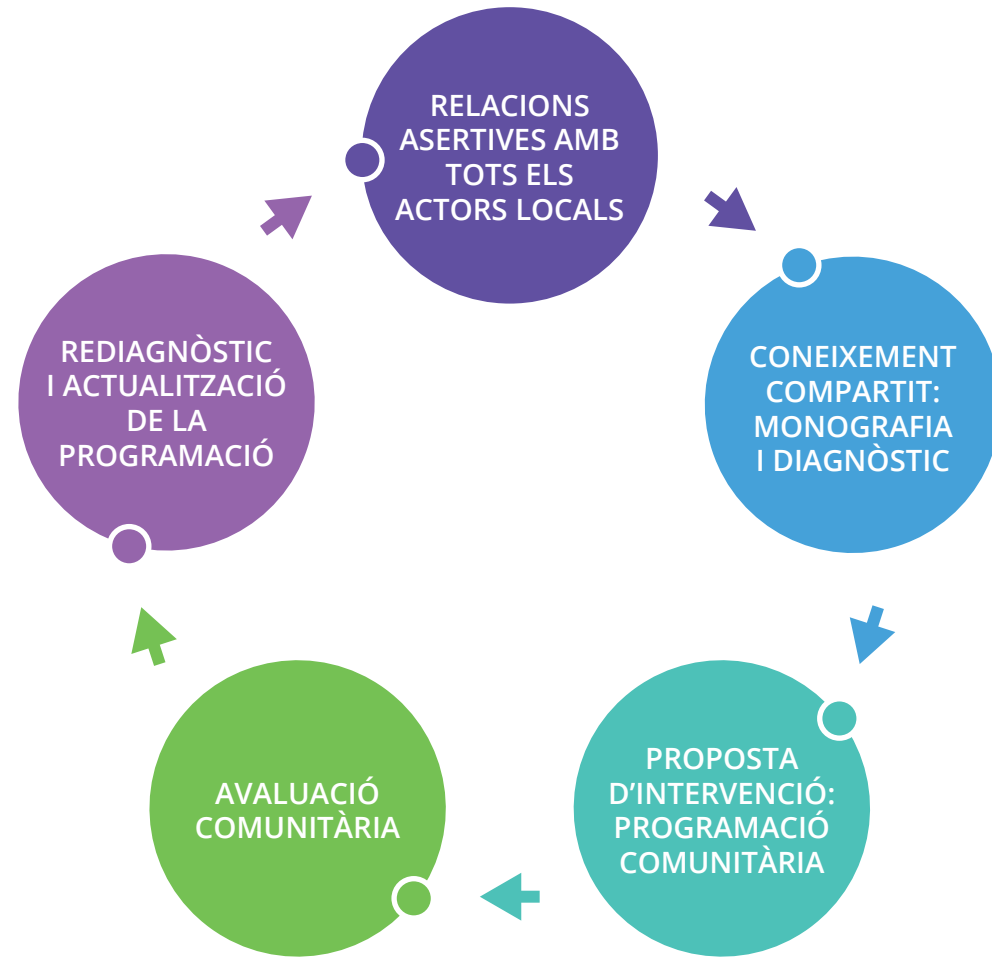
RELACIONS ASERTIVES AMB TOTS ELS ACTORS LOCALS

CONEIXEMENT COMPARTIT: MONOGRAFIA I DIAGNÒSTIC

PROPOSTA D’INTERVENCIÓ: PROGRAMACIÓ COMUNITÀRIA

AVALUACIÓ COMUNITÀRIA

REDIAGNÒSTIC I ACTUALITZACIÓ DE LA PROGRAMACIÓ